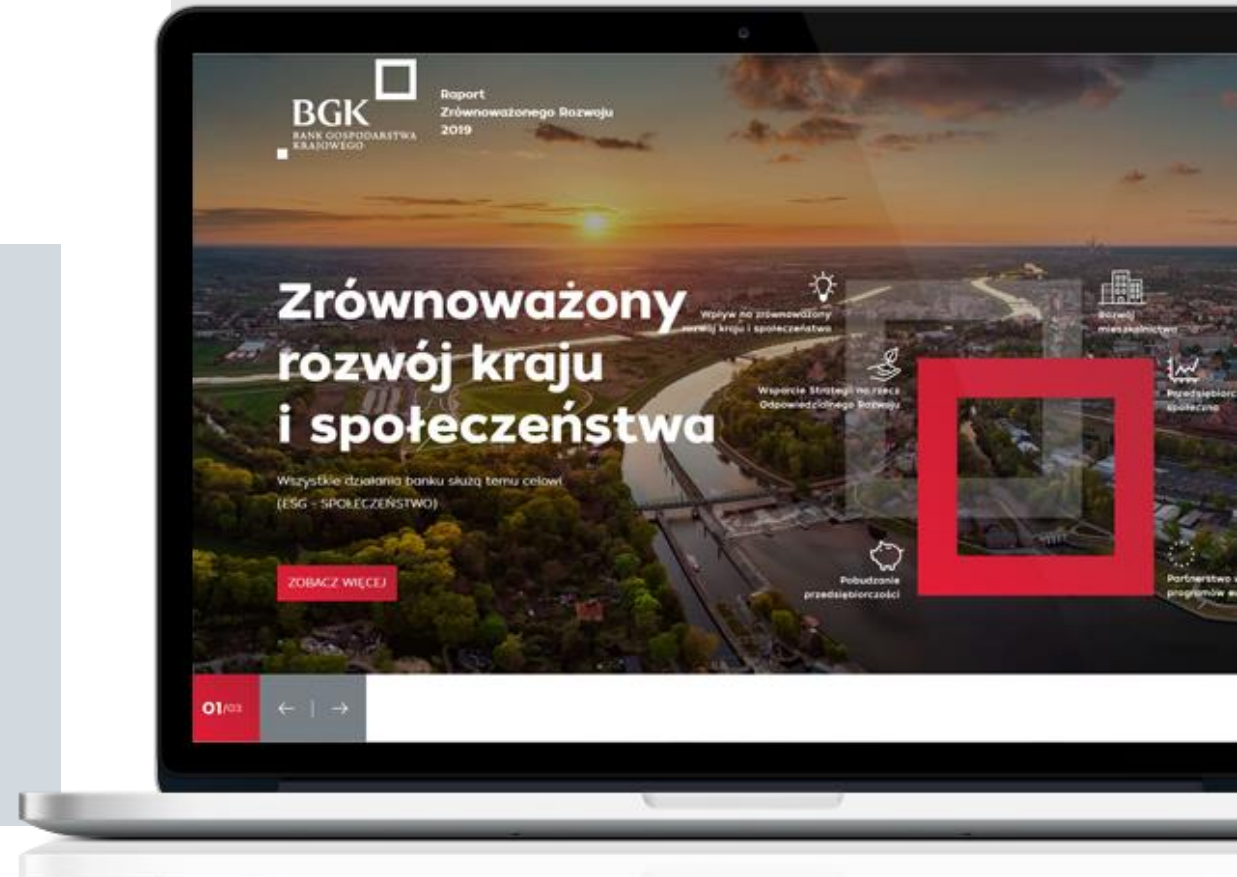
BGK
BANK GOSPODARSTWA KRAJOWEGO

Raport Zrównoważonego Rozwoju 2019

Zrównoważony rozwój kraju i społeczeństwa

Wszystkie działania banku służą temu celowi (ESG - SPOŁECZEŃSTWO)

ZOBACZ WIĘCEJ

Wpływ na zrównoważony rozwój kraju i społeczeństwa

Wsparcie Strategii na rzecz Odpowiedzialnego Rozwoju

Pobudzanie przedsiębiorczości

Rozwój mieszkalnictwa

Przedsiębiorcz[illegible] społeczna

Partnerstwo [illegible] programów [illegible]

01/03 ← | →